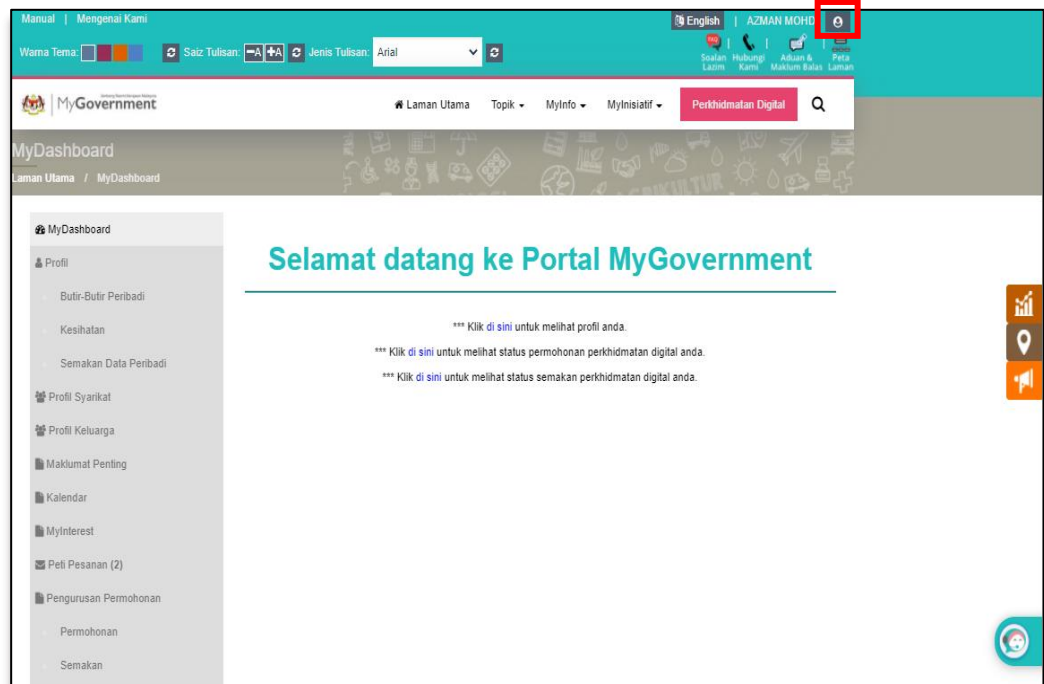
Manual | Mengenai Kami

Warna Tema: Saiz Tulisan: -A +A Jenis Tulisan: Arial

English | AZMAN MOHD

Soalan Lazim | Hubungi Kami | Aduan & Maklum Balas | Peta Laman

MyGovernment

Laman Utama Topik MyInfo MyInisiatif Perkhidmatan Digital

MyDashboard

Laman Utama / MyDashboard

MyDashboard

Profil

Butir-Butir Peribadi

Kesihatan

Semakan Data Peribadi

Profil Syarikat

Profil Keluarga

Maklumat Penting

Kalendar

MyInterest

Peti Pesanan (2)

Pengurusan Permohonan

Permohonan

Semakan

Selamat datang ke Portal MyGovernment

*** Klik di sini untuk melihat profil anda.

*** Klik di sini untuk melihat status permohonan perkhidmatan digital anda.

*** Klik di sini untuk melihat status semakan perkhidmatan digital anda.